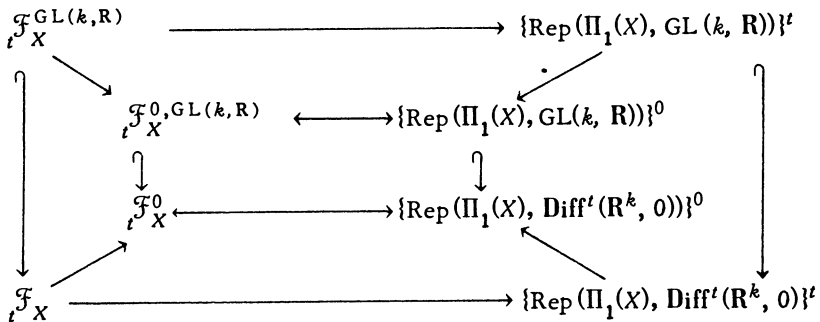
${}_t\mathcal{F}_X^{GL(k,R)}$ $\longrightarrow$ $\{\mathrm{Rep}(\Pi_1(X), GL(k, R))\}^t$

${}_t\mathcal{F}_X^{0,GL(k,R)}$ $\longleftrightarrow$ $\{\mathrm{Rep}(\Pi_1(X), GL(k, R))\}^0$

${}_t\mathcal{F}_X^0$ $\longleftrightarrow$ $\{\mathrm{Rep}(\Pi_1(X), \mathbf{Diff}^t(R^k, 0))\}^0$

${}_t\mathcal{F}_X$ $\longrightarrow$ $\{\mathrm{Rep}(\Pi_1(X), \mathbf{Diff}^t(R^k, 0)\}^t$